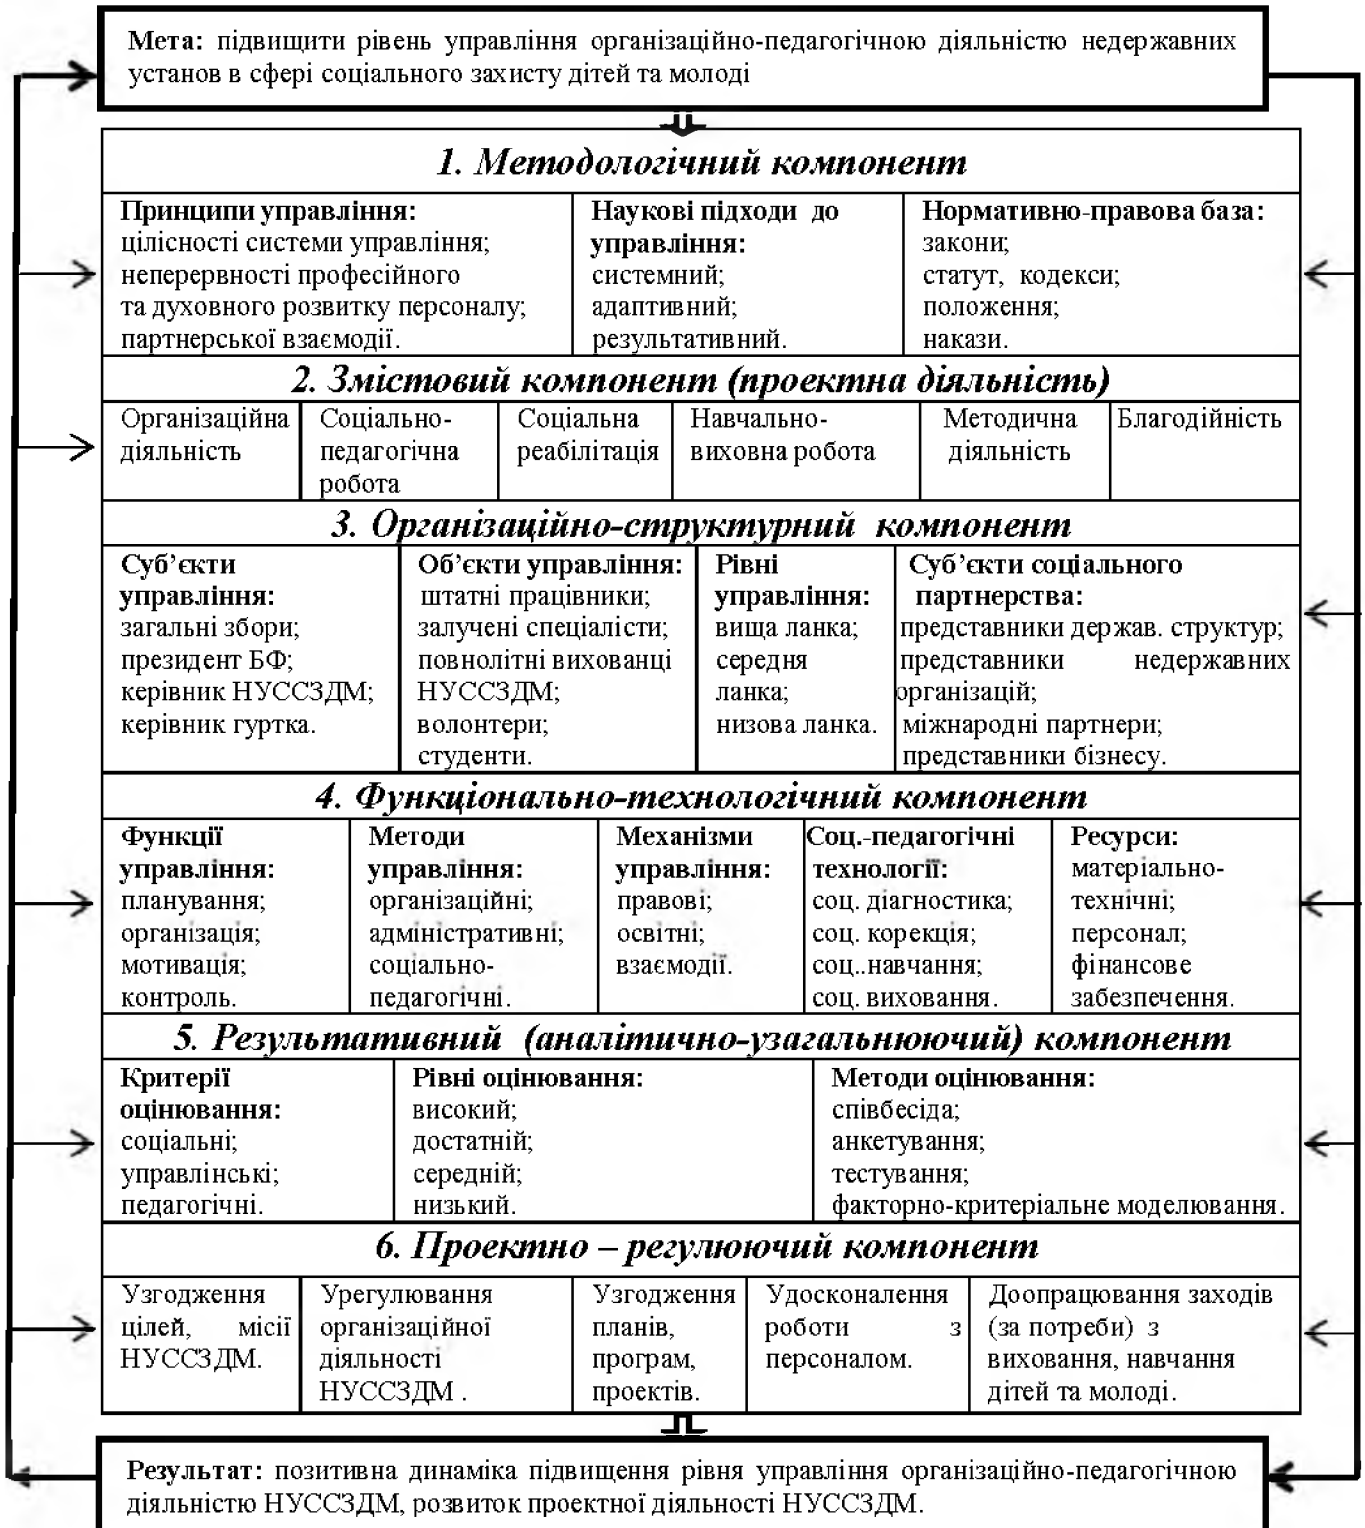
Мета: підвищити рівень управління організаційно-педагогічною діяльністю недержавних установ в сфері соціального захисту дітей та молоді

1. Методологічний компонент

| Принципи управління: цілісності системи управління; неперервності професійного та духовного розвитку персоналу; партнерської взаємодії. | Наукові підходи до управління: системний; адаптивний; результативний. | Нормативно-правова база: закони; статут, кодекси; положення; накази. |
|---|---|---|

2. Змістовий компонент (проектна діяльність)

| Організаційна діяльність | Соціально-педагогічна робота | Соціальна реабілітація | Навчально-виховна робота | Методична діяльність | Благодійність |
|---|---|---|---|---|---|

3. Організаційно-структурний компонент

| Суб'єкти управління: загальні збори; президент БФ; керівник НУССЗДМ; керівник гуртка. | Об'єкти управління: штатні працівники; залучені спеціалісти; повнолітні вихованці НУССЗДМ; волонтери; студенти. | Рівні управління: вища ланка; середня ланка; низова ланка. | Суб'єкти соціального партнерства: представники держав. структур; представники недержавних організацій; міжнародні партнери; представники бізнесу. |
|---|---|---|---|

4. Функціонально-технологічний компонент

| Функції управління: планування; організація; мотивація; контроль. | Методи управління: організаційні; адміністративні; соціально-педагогічні. | Механізми управління: правові; освітні; взаємодії. | Соц.-педагогічні технології: соц. діагностика; соц. корекція; соц..навчання; соц. виховання. | Ресурси: матеріально-технічні; персонал; фінансове забезпечення. |
|---|---|---|---|---|

5. Результативний (аналітично-узагальнюючий) компонент

| Критерії оцінювання: соціальні; управлінські; педагогічні. | Рівні оцінювання: високий; достатній; середній; низький. | Методи оцінювання: співбесіда; анкетування; тестування; факторно-критеріальне моделювання. |
|---|---|---|

6. Проектно – регулюючий компонент

| Узгодження цілей, місії НУССЗДМ. | Урегулювання організаційної діяльності НУССЗДМ . | Узгодження планів, програм, проектів. | Удосконалення роботи з персоналом. | Доопрацювання заходів (за потреби) з виховання, навчання дітей та молоді. |
|---|---|---|---|---|

Результат: позитивна динаміка підвищення рівня управління організаційно-педагогічною діяльністю НУССЗДМ, розвиток проектної діяльності НУССЗДМ.